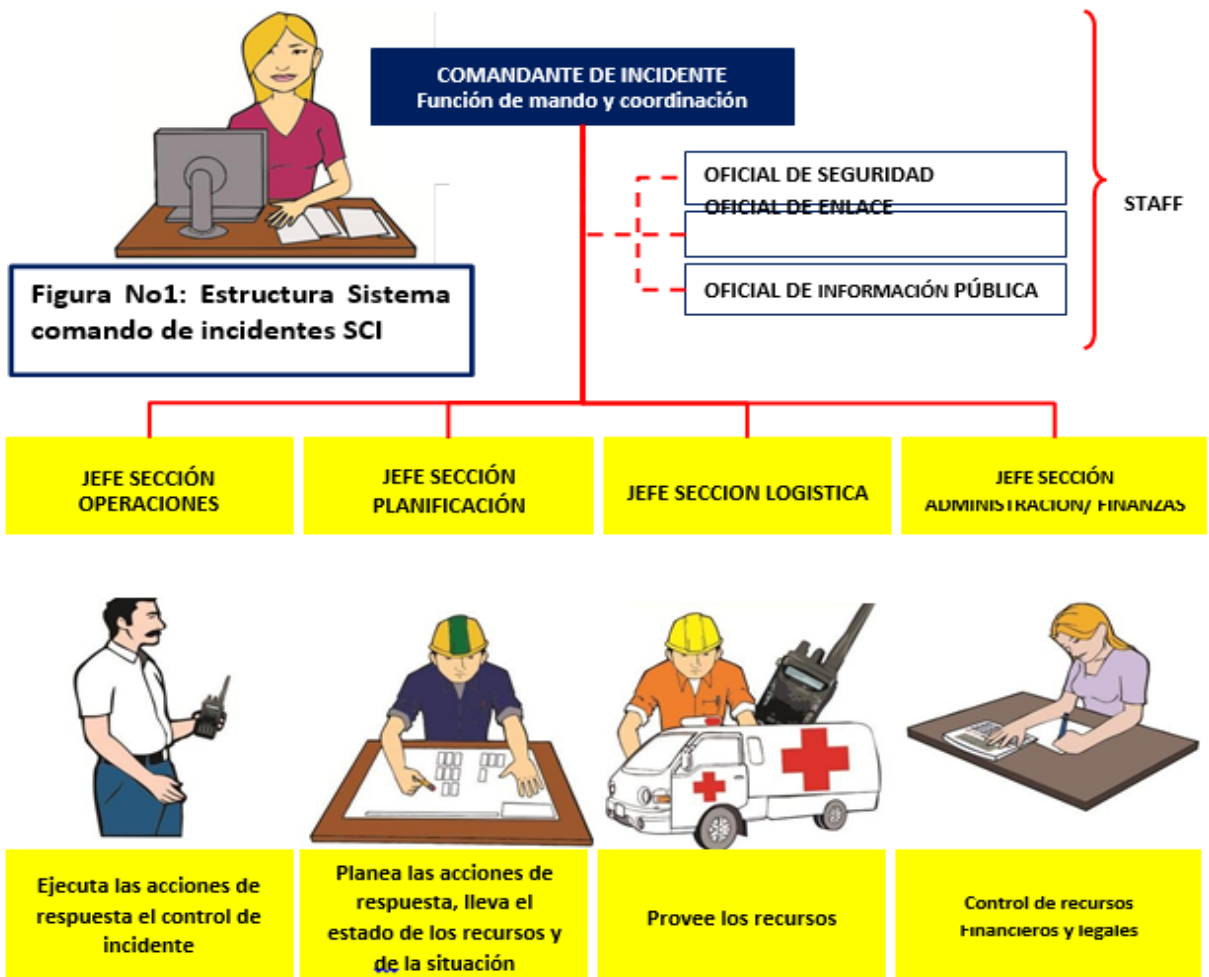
COMANDANTE DE INCIDENTE
Función de mando y coordinación

OFICIAL DE SEGURIDAD
OFICIAL DE ENLACE
OFICIAL DE INFORMACIÓN PÚBLICA

STAFF

Figura No1: Estructura Sistema comando de incidentes SCI

JEFE SECCIÓN OPERACIONES

JEFE SECCIÓN PLANIFICACIÓN

JEFE SECCION LOGISTICA

JEFE SECCIÓN ADMINISTRACION/ FINANZAS

Ejecuta las acciones de respuesta el control de incidente

Planea las acciones de respuesta, lleva el estado de los recursos y de la situación

Provee los recursos

Control de recursos Financieros y legales